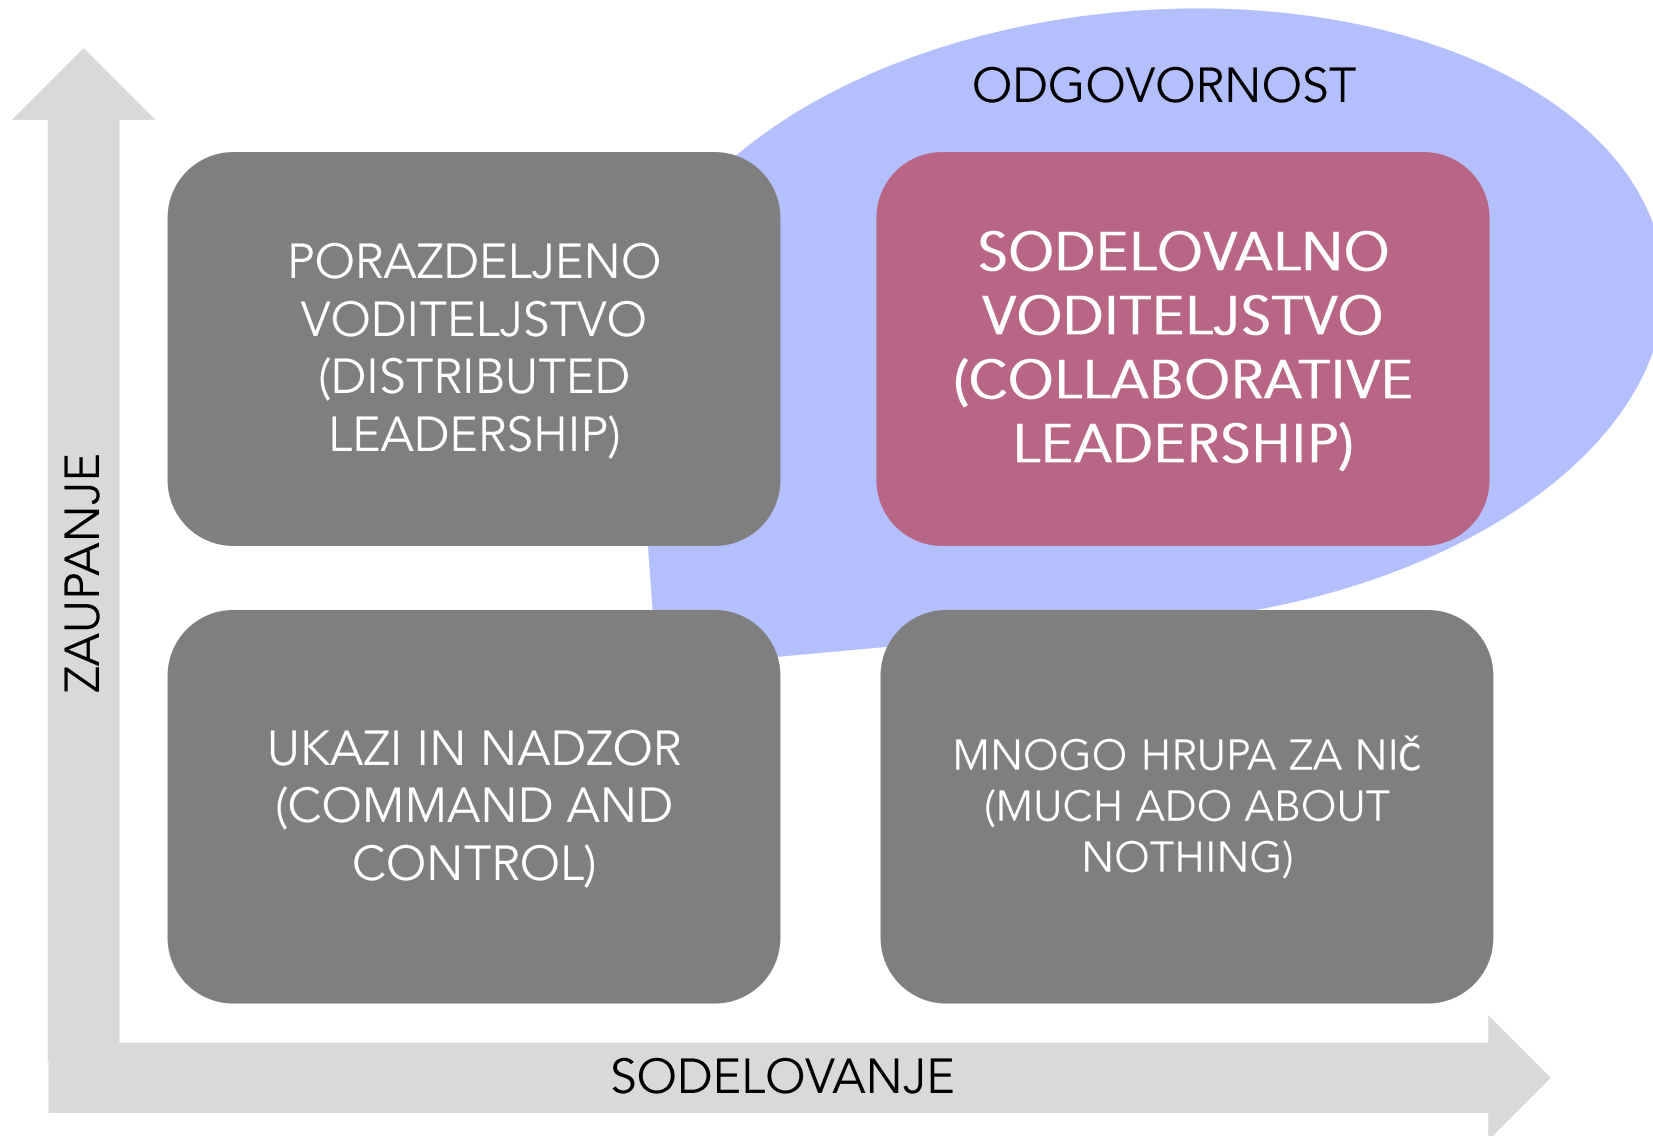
ODGOVORNOST

ZAUPANJE

PORAZDELJENO VODITELJSTVO (DISTRIBUTED LEADERSHIP)

SODELOVALNO VODITELJSTVO (COLLABORATIVE LEADERSHIP)

UKAZI IN NADZOR (COMMAND AND CONTROL)

MNOGO HRUPA ZA NIČ (MUCH ADO ABOUT NOTHING)

SODELOVANJE